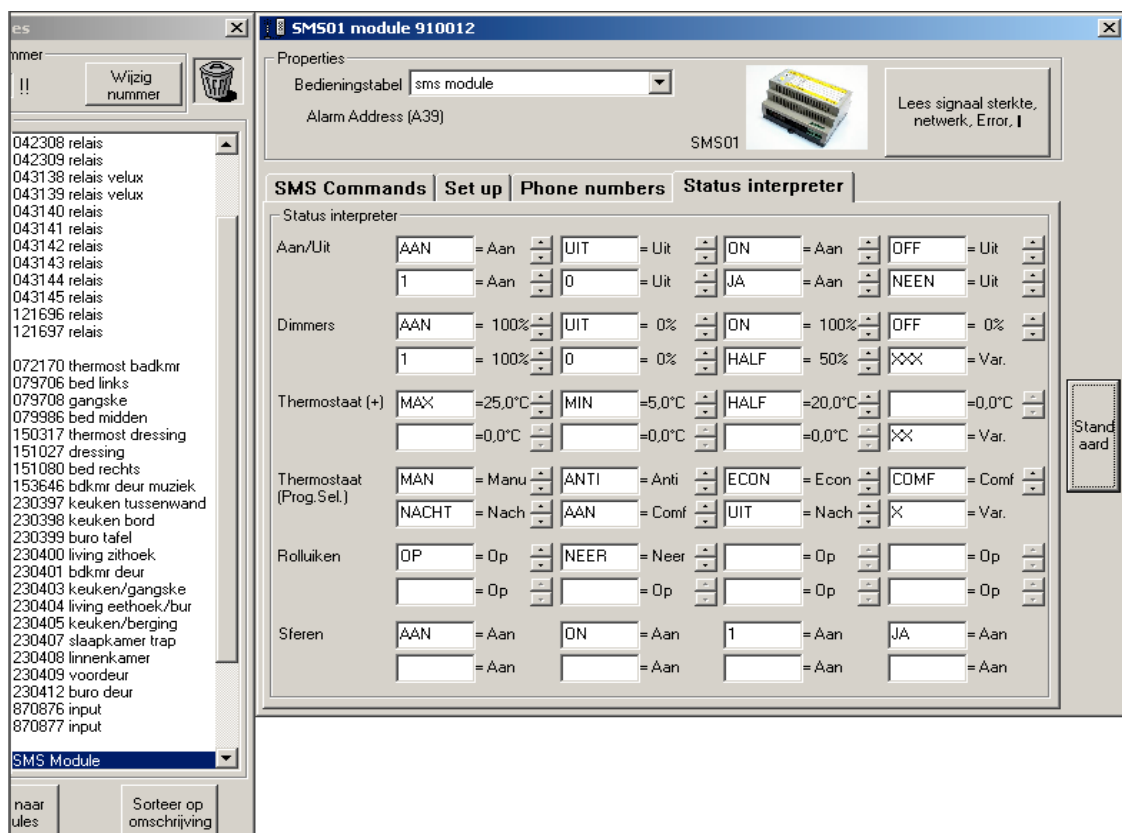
es
mmer
!!
Wijzig nummer

042308 relais
042309 relais
043138 relais velux
043139 relais velux
043140 relais
043141 relais
043142 relais
043143 relais
043144 relais
043145 relais
121696 relais
121697 relais

072170 thermost badkmr
079706 bed links
079708 gangske
079986 bed midden
150317 thermost dressing
151027 dressing
151080 bed rechts
153646 bdkmr deur muziek
230397 keuken tussenwand
230398 keuken bord
230399 buro tafel
230400 living zithoek
230401 bdkmr deur
230403 keuken/gangske
230404 living eethoek/bur
230405 keuken/berging
230407 slaapkamer trap
230408 linnenkamer
230409 voordeur
230412 buro deur
870876 input
870877 input

SMS Module

naar
ules

Sorteer op omschrijving

SMS01 module 910012

Properties
Bedieningstabel sms module
Alarm Address (A39)
SMS01
Lees signaal sterkte, netwerk, Error, I

SMS Commands | Set up | Phone numbers | Status interpreter

Status interpreter

Aan/Uit
AAN = Aan UIT = Uit ON = Aan OFF = Uit
1 = Aan 0 = Uit JA = Aan NEEN = Uit

Dimmers
AAN = 100% UIT = 0% ON = 100% OFF = 0%
1 = 100% 0 = 0% HALF = 50% XXX = Var.

Thermostaat (+)
MAX =25,0°C MIN =5,0°C HALF =20,0°C =0,0°C
=0,0°C =0,0°C =0,0°C XX = Var.

Thermostaat (Prog.Sel.)
MAN = Manu ANTI = Anti ECON = Econ COMF = Comf
NACHT = Nach AAN = Comf UIT = Nach X = Var.

Rolluiken
OP = Op NEER = Neer = Op = Op
= Op = Op = Op = Op

Sferen
AAN = Aan ON = Aan 1 = Aan JA = Aan
= Aan = Aan = Aan = Aan

Stand aard